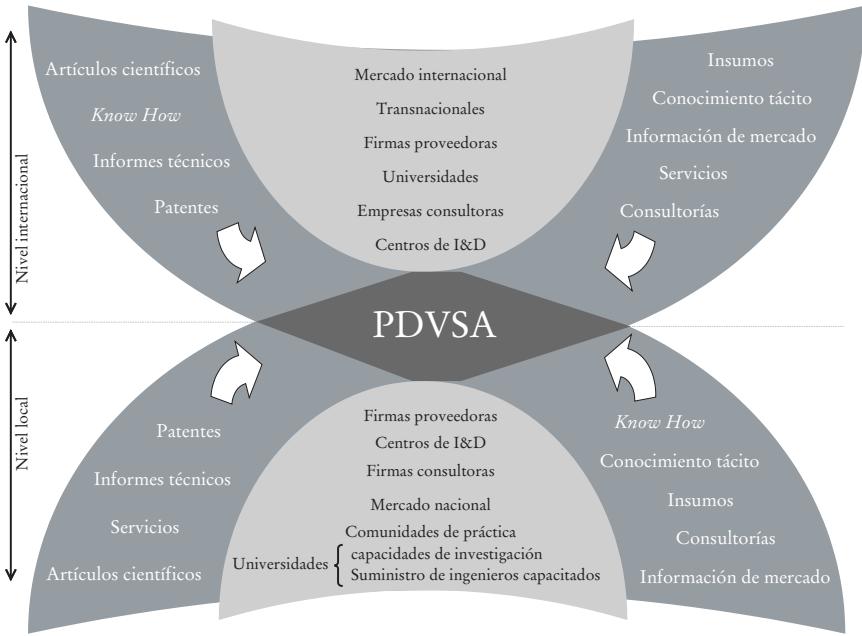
Nivel internacional

Artículos científicos

*Know How*

Informes técnicos

Patentes

Mercado internacional

Transnacionales

Firmas proveedoras

Universidades

Empresas consultoras

Centros de I&D

Insumos

Conocimiento tácito

Información de mercado

Servicios

Consultorías

PDVSA

Nivel local

Patentes

Informes técnicos

Servicios

Artículos científicos

Firmas proveedoras

Centros de I&D

Firmas consultoras

Mercado nacional

Universidades { Comunidades de práctica
capacidades de investigación
Suministro de ingenieros capacitados

*Know How*

Conocimiento tácito

Insumos

Consultorías

Información de mercado